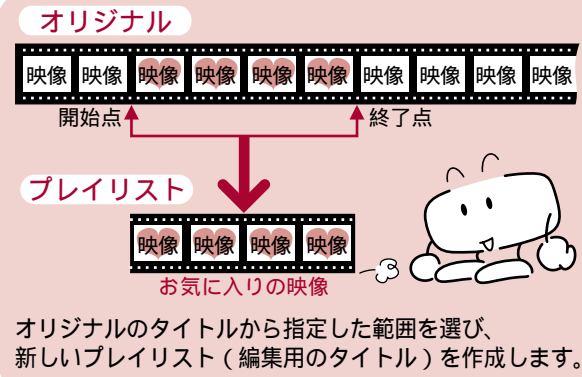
オリジナル

映像 映像 映像 映像 映像 映像 映像 映像 映像 映像

開始点 終了点

プレイリスト

映像 映像 映像 映像

お気に入りの映像

オリジナルのタイトルから指定した範囲を選び、新しいプレイリスト（編集用のタイトル）を作成します。